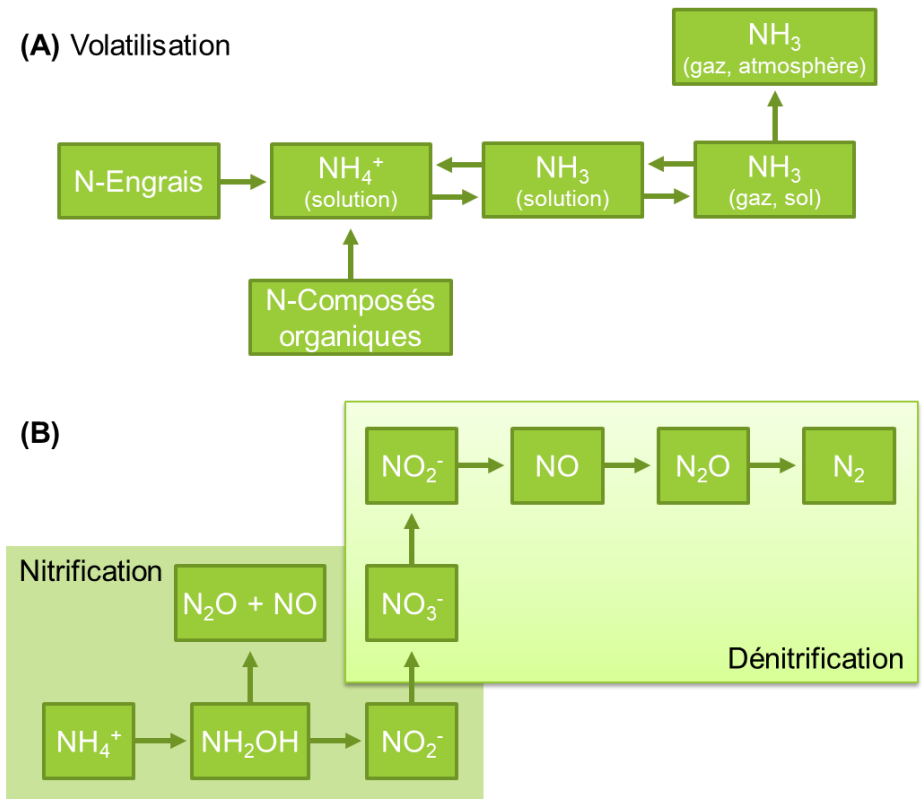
(A) Volatilisation

$NH_3$ (gaz, atmosphère)

N-Engrais

$NH_4^+$ (solution)

$NH_3$ (solution)

$NH_3$ (gaz, sol)

N-Composés organiques

(B)

$NO_2^-$

NO

$N_2O$

$N_2$

Nitrification

$N_2O$ + NO

$NO_3^-$

Dénitrification

$NH_4^+$

$NH_2OH$

$NO_2^-$